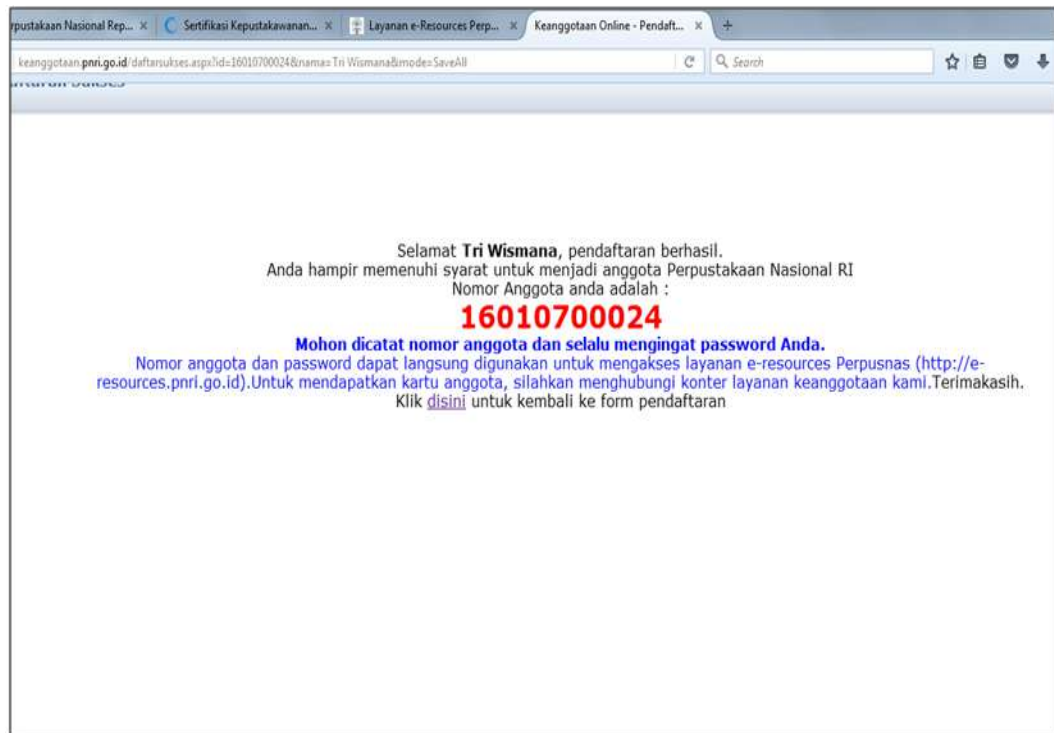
rpustakaan Nasional Rep... × Sertifikasi Kepustakawanan... × Layanan e-Resources Perp... × Keanggotaan Online - Pendaft... × +

keanggotaan.pnri.go.id/daftarsukses.aspx?id=16010700024&nama=Tri Wismana&mode=SaveAll

Search

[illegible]

Selamat **Tri Wismana**, pendaftaran berhasil.
Anda hampir memenuhi syarat untuk menjadi anggota Perpustakaan Nasional RI
Nomor Anggota anda adalah :

16010700024

Mohon dicatat nomor anggota dan selalu mengingat password Anda.

Nomor anggota dan password dapat langsung digunakan untuk mengakses layanan e-resources Perpusnas (http://e-resources.pnri.go.id).Untuk mendapatkan kartu anggota, silahkan menghubungi konter layanan keanggotaan kami.Terimakasih.
Klik disini untuk kembali ke form pendaftaran